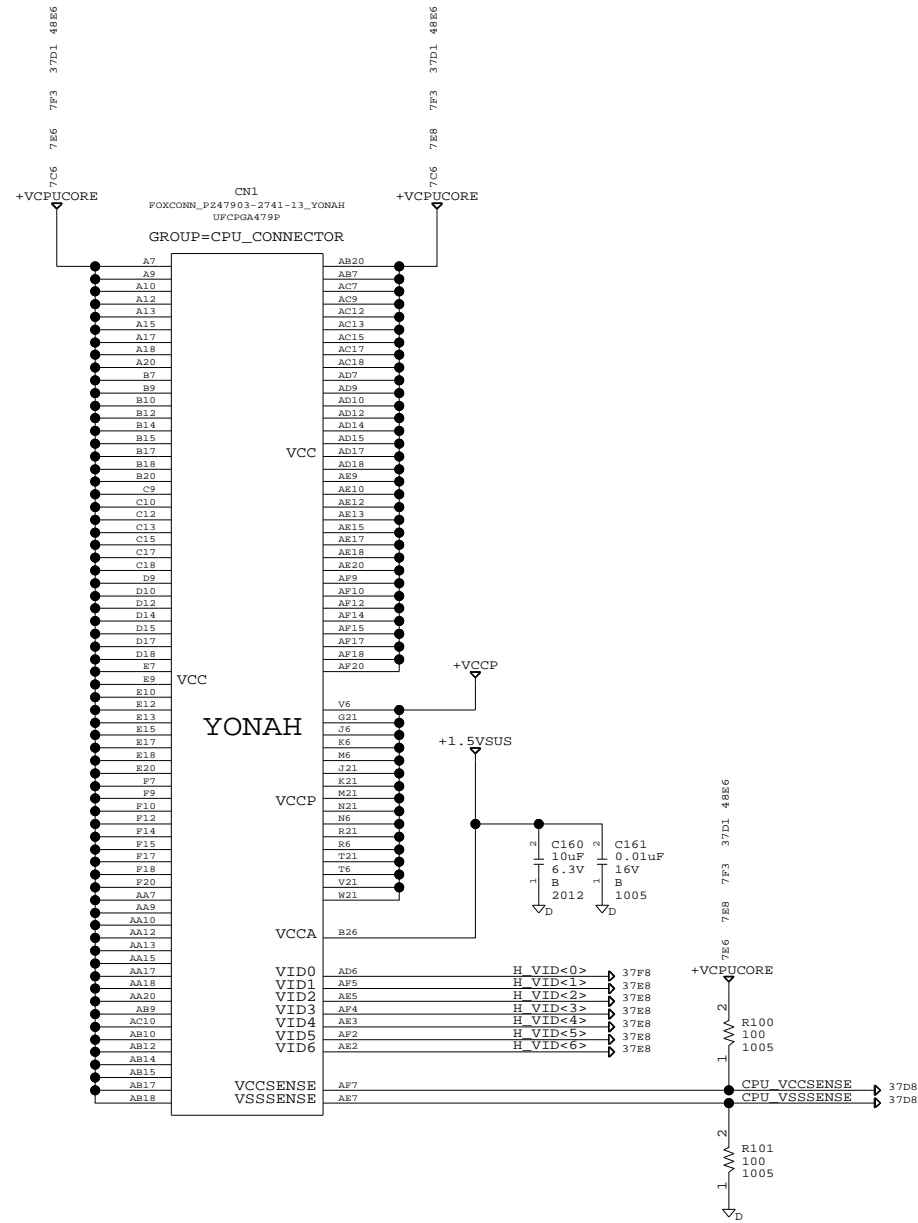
7C6 7E6 7F3 37D1 48E6
+VCPUCORE

7C6 7E8 7F3 37D1 48E6
+VCPUCORE

CN1
FOXCONN_PZ47903-2741-13_YONAH
UFCPGA479P
GROUP=CPU_CONNECTOR

A7
A9
A10
A12
A13
A15
A17
A18
A20
B7
B9
B10
B12
B14
B15
B17
B18
B20
C9
C10
C12
C13
C15
C17
C18
D9
D10
D12
D14
D15
D17
D18
E7
E9
E10
E12
E13
E15
E17
E18
E20
F7
F9
F10
F12
F14
F15
F17
F18
F20
AA7
AA9
AA10
AA12
AA13
AA15
AA17
AA18
AA20
AB9
AC10
AB10
AB12
AB14
AB15
AB17
AB18

VCC

YONAH

VCC
VCCP
VCCA
VID0
VID1
VID2
VID3
VID4
VID5
VID6
VCCSENSE
VSSSENSE

AB20
AB7
AC7
AC9
AC12
AC13
AC15
AC18
AD7
AD9
AD10
AD12
AD14
AD15
AD17
AD18
AE9
AE10
AE12
AE13
AE15
AE17
AE18
AE20
AF9
AF10
AF12
AF14
AF15
AF17
AF18
AF20
V6
G21
J6
K6
M6
J21
K21
M21
N21
N6
R21
R6
T21
T6
V21
W21
B26
AD6
AF5
AE5
AF4
AE3
AF2
AE2
AF7
AE7

+VCCP
+1.5VSUS

C160
10uF
6.3V
B
2012

C161
0.01uF
16V
B
1005

2 1 2 1
D D

H_VID<0> 37F8
H_VID<1> 37E8
H_VID<2> 37E8
H_VID<3> 37E8
H_VID<4> 37E8
H_VID<5> 37E8
H_VID<6> 37E8

7E6 7E8 7F3 37D1 48E6
+VCPUCORE

2
R100
100
1005
1

CPU_VCCSENSE 37D8
CPU_VSSSENSE 37D8

2
R101
100
1005
1
D